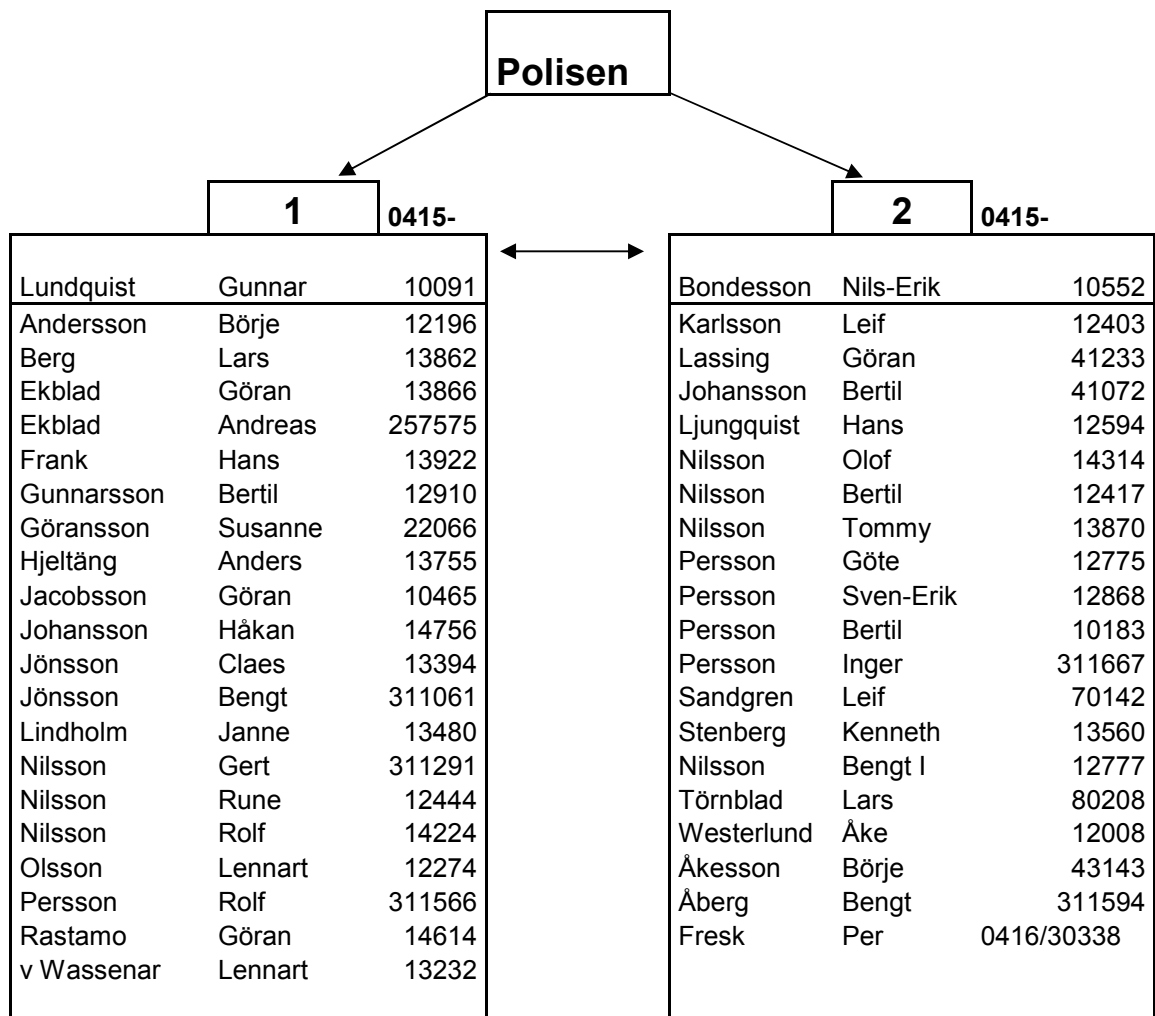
Polisen

1 0415-

| Lundquist | Gunnar | 10091 |
|---|---|---|
| Andersson | Börje | 12196 |
| Berg | Lars | 13862 |
| Ekblad | Göran | 13866 |
| Ekblad | Andreas | 257575 |
| Frank | Hans | 13922 |
| Gunnarsson | Bertil | 12910 |
| Göransson | Susanne | 22066 |
| Hjeltäng | Anders | 13755 |
| Jacobsson | Göran | 10465 |
| Johansson | Håkan | 14756 |
| Jönsson | Claes | 13394 |
| Jönsson | Bengt | 311061 |
| Lindholm | Janne | 13480 |
| Nilsson | Gert | 311291 |
| Nilsson | Rune | 12444 |
| Nilsson | Rolf | 14224 |
| Olsson | Lennart | 12274 |
| Persson | Rolf | 311566 |
| Rastamo | Göran | 14614 |
| v Wassenar | Lennart | 13232 |

2 0415-

| Bondesson | Nils-Erik | 10552 |
|---|---|---|
| Karlsson | Leif | 12403 |
| Lassing | Göran | 41233 |
| Johansson | Bertil | 41072 |
| Ljungquist | Hans | 12594 |
| Nilsson | Olof | 14314 |
| Nilsson | Bertil | 12417 |
| Nilsson | Tommy | 13870 |
| Persson | Göte | 12775 |
| Persson | Sven-Erik | 12868 |
| Persson | Bertil | 10183 |
| Persson | Inger | 311667 |
| Sandgren | Leif | 70142 |
| Stenberg | Kenneth | 13560 |
| Nilsson | Bengt I | 12777 |
| Törnblad | Lars | 80208 |
| Westerlund | Åke | 12008 |
| Åkesson | Börje | 43143 |
| Åberg | Bengt | 311594 |
| Fresk | Per | 0416/30338 |